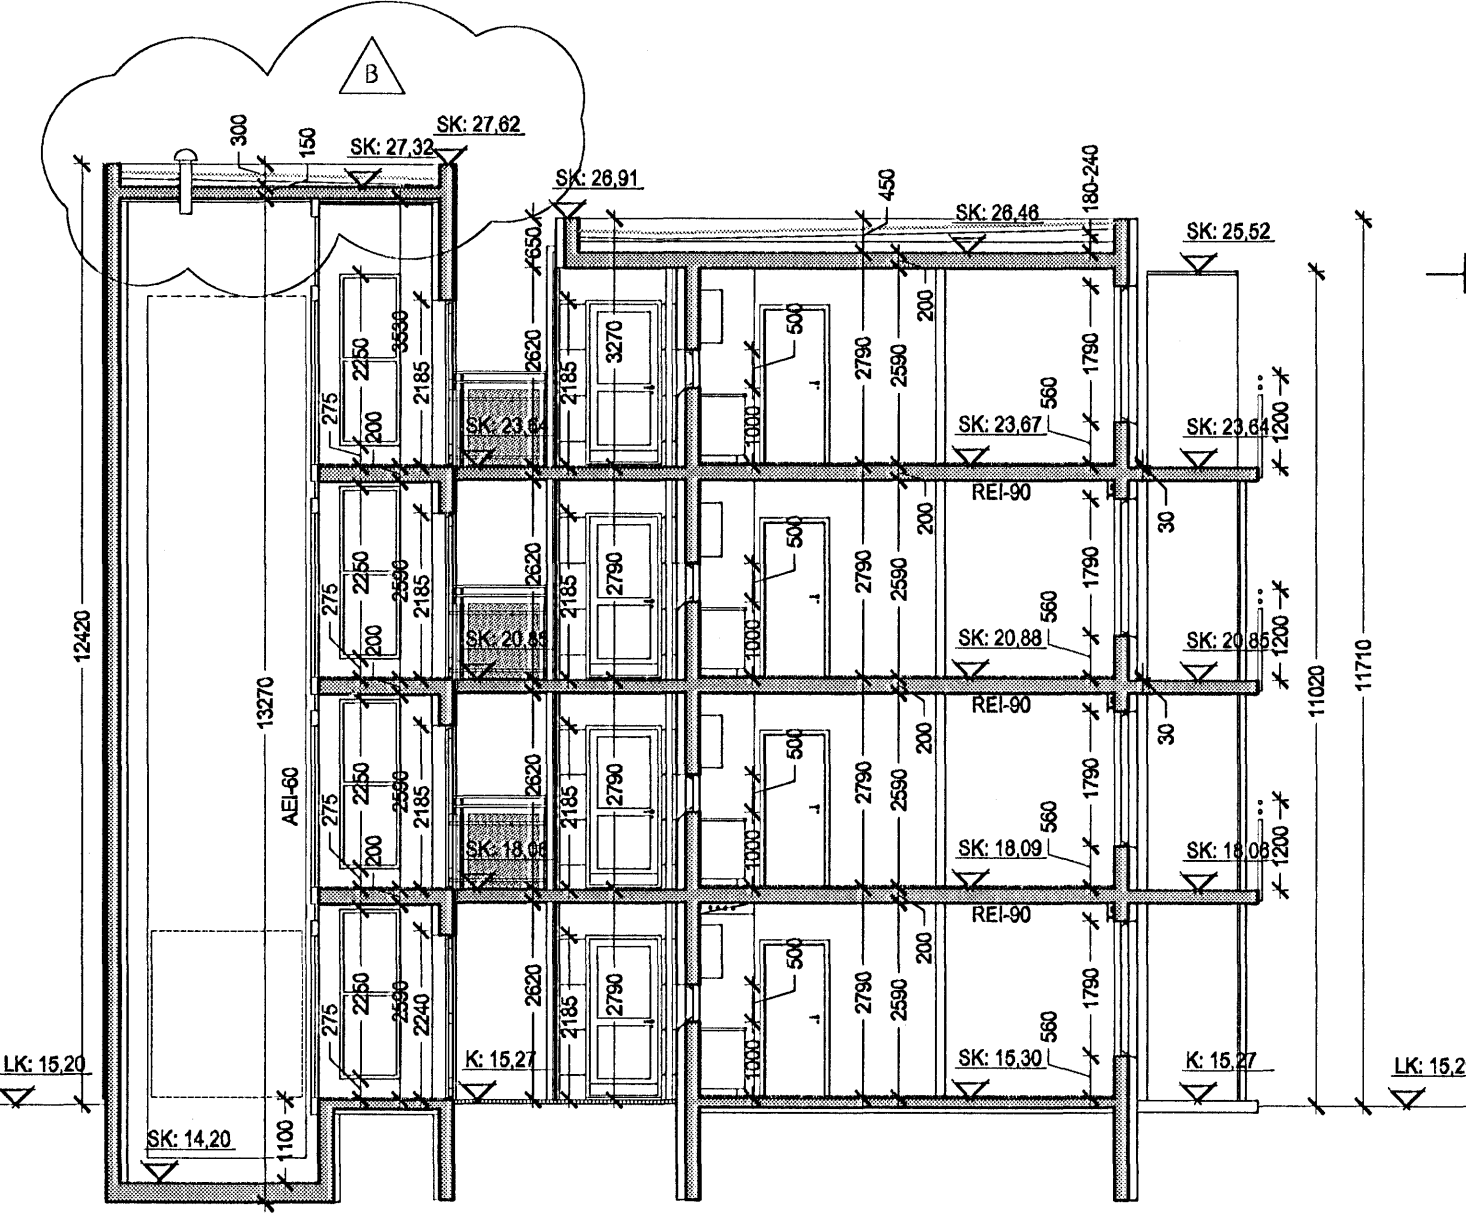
B

300
150
SK: 27,32
SK: 27,62
SK: 26,91
450
180-240
SK: 26,46
SK: 25,52
650
2620
3270
2790
2590
200
1790
500
2250
3530
2185
275
200
1000
SK: 23,64
SK: 23,67
560
SK: 23,64
1200
REI-90
30
2620
2185
2790
2790
2590
200
1790
500
2250
2590
2185
275
200
1000
SK: 20,85
SK: 20,88
560
SK: 20,85
1200
REI-90
30
12420
13270
AEI-60
11020
11710
2620
2185
2790
2790
2590
200
1790
500
2250
2590
2185
275
200
1000
SK: 18,06
SK: 18,09
560
SK: 18,06
1200
REI-90
2620
2185
2790
2790
2590
200
1790
500
2250
2590
2240
275
1000
LK: 15,20
K: 15,27
SK: 15,30
560
K: 15,27
LK: 15,2
1100
SK: 14,20